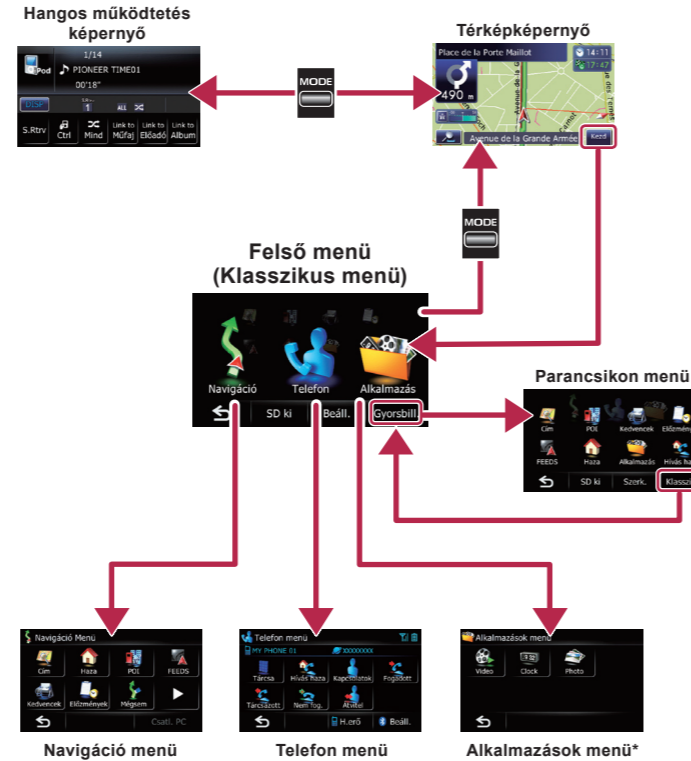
Hangos működtetés képernyő

iPod
1/14
PIONEER TIME01
00'18"
DISP
1
ALL
S.Rtrv
Ctrl
Mind
Link to Műfaj
Link to Előadó
Link to Album

MODE

Térképképernyő

Place de la Porte Maillot
14:11
17:47
490 m
Avenue de la Grande Armée
Kezd

MODE

Felső menü (Klasszikus menü)

Navigáció
Telefon
Alkalmazás
SD ki
Beáll.
Gyorsbill.

Parancsikon menü

Cím
POI
Kedvencek
Előzmé
FEEDS
Haza
Alkalmazás
Hívás ha
SD ki
Szerk.
Klassz

Navigáció Menü
Cím
Haza
POI
FEEDS
Kedvencek
Előzmények
Mégsem
Csatl. PC

Telefon menü
MY PHONE 01
XXXXXXXX
Tárcsa
Hívás haza
Kapcsolatok
Fogadott
Tárcsázott
Nem fog.
Átvétel
H.erő
Beáll.

Alkalmazások menü
Video
Clock
Photo

Navigáció menü
Telefon menü
Alkalmazások menü*